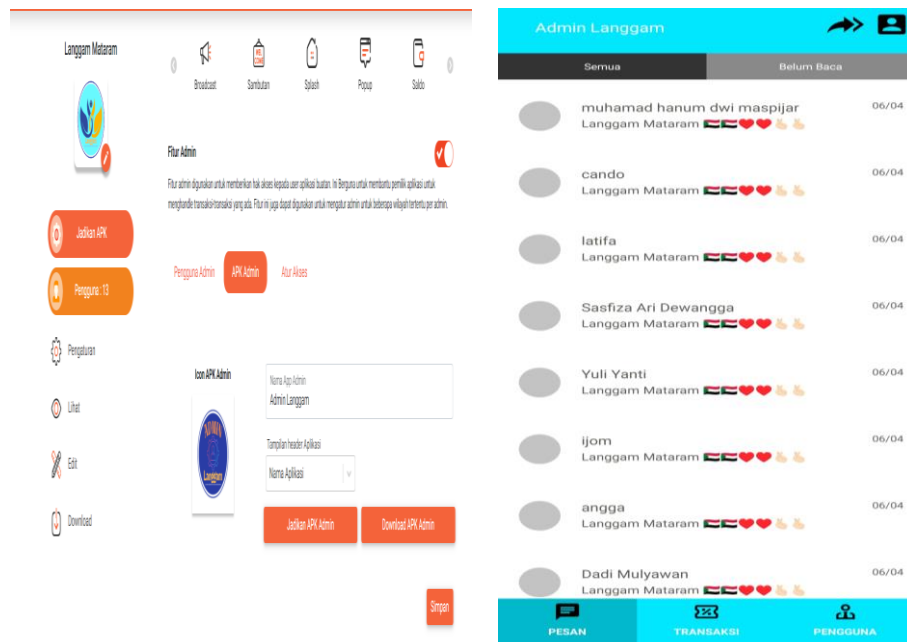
Langgam Mataram

Broadcast Sambutan Splash Popup Saldo

Fitur Admin

Fitur admin digunakan untuk memberikan hak akses kepada user aplikasi buatan. Ini Berguna untuk membantu pemilik aplikasi untuk menghandle transaksi-transaksi yang ada. Fitur ini juga dapat digunakan untuk mengatur admin untuk beberapa wilayah tertentu per admin.

Jadikan APK

Pengguna : 13

Pengaturan

Lihat

Edit

Download

Pengguna Admin APK Admin Atur Akses

Icon APK Admin

Nama App Admin
Admin Langgam

Tampilan header Aplikasi
Nama Aplikasi

Jadikan APK Admin Download APK Admin

Simpan

Admin Langgam

Semua Belum Baca

muhamad hanum dwi maspijar 06/04
Langgam Mataram

cando 06/04
Langgam Mataram

latifa 06/04
Langgam Mataram

Sasfiza Ari Dewangga 06/04
Langgam Mataram

Yuli Yanti 06/04
Langgam Mataram

ijom 06/04
Langgam Mataram

angga 06/04
Langgam Mataram

Dadi Mulyawan 06/04
Langgam Mataram

PESAN TRANSAKSI PENGGUNA